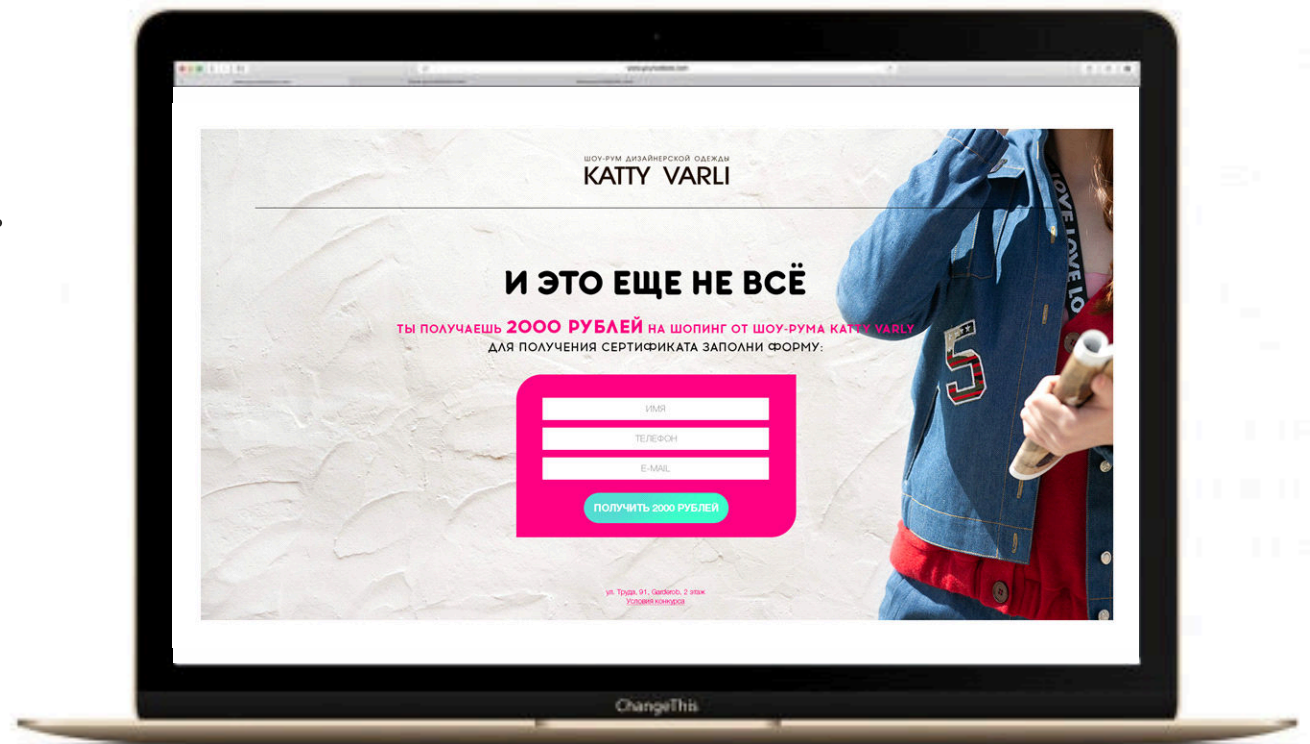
ШОУ-РУМ ДИЗАЙНЕРСКОЙ ОДЕЖДЫ
KATTY VARLI

И ЭТО ЕЩЕ НЕ ВСЁ

ТЫ ПОЛУЧАЕШЬ 2000 РУБЛЕЙ НА ШОПИНГ ОТ ШОУ-РУМА KATTY VARLY
ДЛЯ ПОЛУЧЕНИЯ СЕРТИФИКАТА ЗАПОЛНИ ФОРМУ:

ИМЯ
ТЕЛЕФОН
E-MAIL
ПОЛУЧИТЬ 2000 РУБЛЕЙ

ул. Труда, 91, Gardrob, 2 этаж
Условия конкурса

LOVE LOVE LO

5

ChangeThis